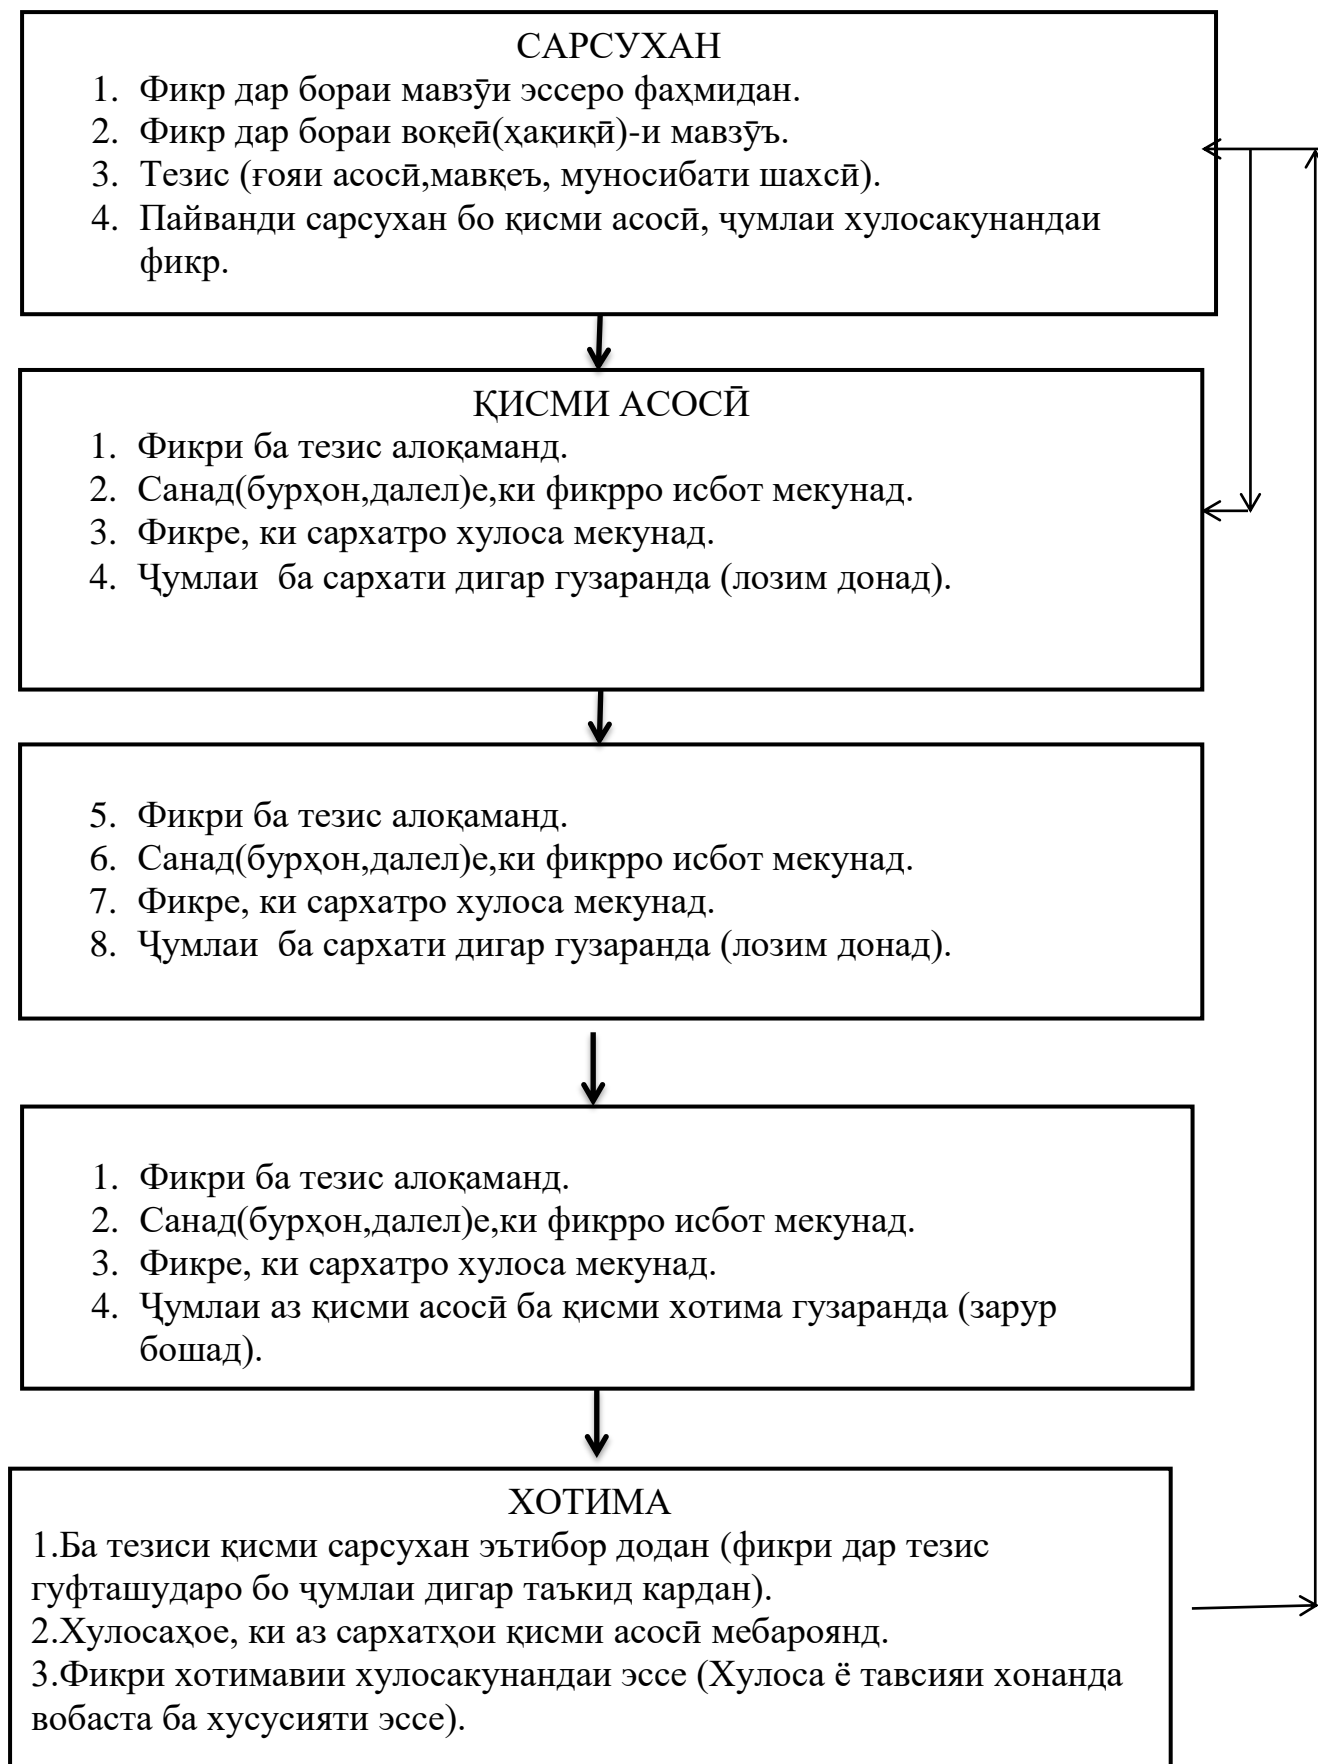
САРСУХАН

1. Фикр дар бораи мавзӯи эссеро фаҳмидан.
2. Фикр дар бораи воқеӣ(ҳақиқӣ)-и мавзӯъ.
3. Тезис (ғояи асосӣ,мавқеъ, муносибати шахсӣ).
4. Пайванди сарсухан бо қисми асосӣ, ҷумлаи хулосакунандаи фикр.

ҚИСМИ АСОСӢ

1. Фикри ба тезис алоқаманд.
2. Санад(бурҳон,далел)е,ки фикрро исбот мекунад.
3. Фикре, ки сархатро хулоса мекунад.
4. Ҷумлаи ба сархати дигар гузаранда (лозим донад).

5. Фикри ба тезис алоқаманд.
6. Санад(бурҳон,далел)е,ки фикрро исбот мекунад.
7. Фикре, ки сархатро хулоса мекунад.
8. Ҷумлаи ба сархати дигар гузаранда (лозим донад).

1. Фикри ба тезис алоқаманд.
2. Санад(бурҳон,далел)е,ки фикрро исбот мекунад.
3. Фикре, ки сархатро хулоса мекунад.
4. Ҷумлаи аз қисми асосӣ ба қисми хотима гузаранда (зарур бошад).

ХОТИМА

1.Ба тезиси қисми сарсухан эътибор додан (фикри дар тезис гуфташударо бо ҷумлаи дигар таъкид кардан).
2.Хулосаҳое, ки аз сархатҳои қисми асосӣ мебароянд.
3.Фикри хотимавии хулосакунандаи эссе (Хулоса ё тавсияи хонанда вобаста ба хусусияти эссе).